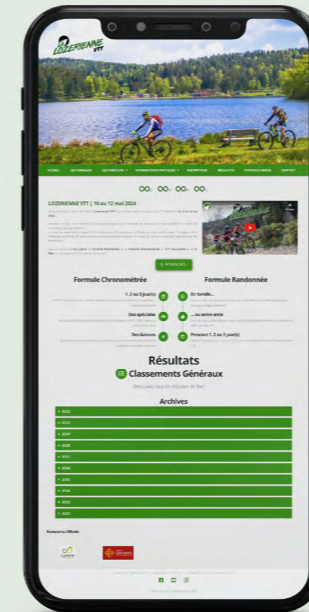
LOZERIENNE VTT

LOZERIENNE VTT | 10 au 12 mai 2024

Formule Chronométrée

Formule Randonnée

1, 2 ou 3 jour(s)

En famille...

Des spéciales

...ou entre amis

Des liaisons

Pendant 1, 2 ou 3 jour(s)

Résultats

Classements Généraux

Archives

2022

2021

2019

2018

2017

2016

2015

2014

2013

2012

2011

Partenaires Officiels